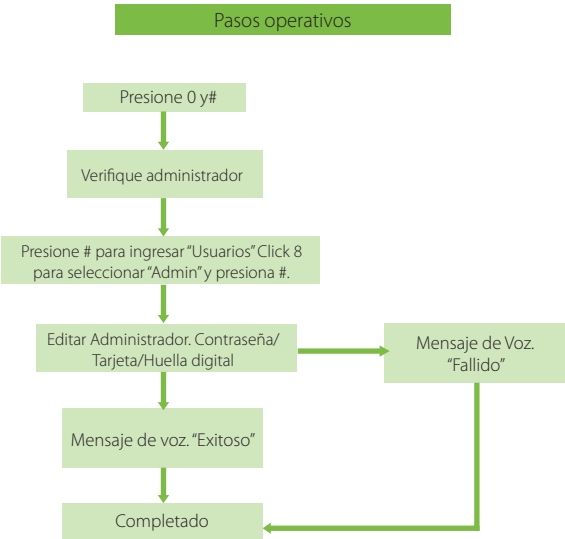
Pasos operativos

Presione 0 y#

Verifique administrador

Presione # para ingresar "Usuarios" Click 8 para seleccionar "Admin" y presiona #.

Editar Administrador. Contraseña/ Tarjeta/Huella digital

Mensaje de Voz. "Fallido"

Mensaje de voz. "Exitoso"

Completado